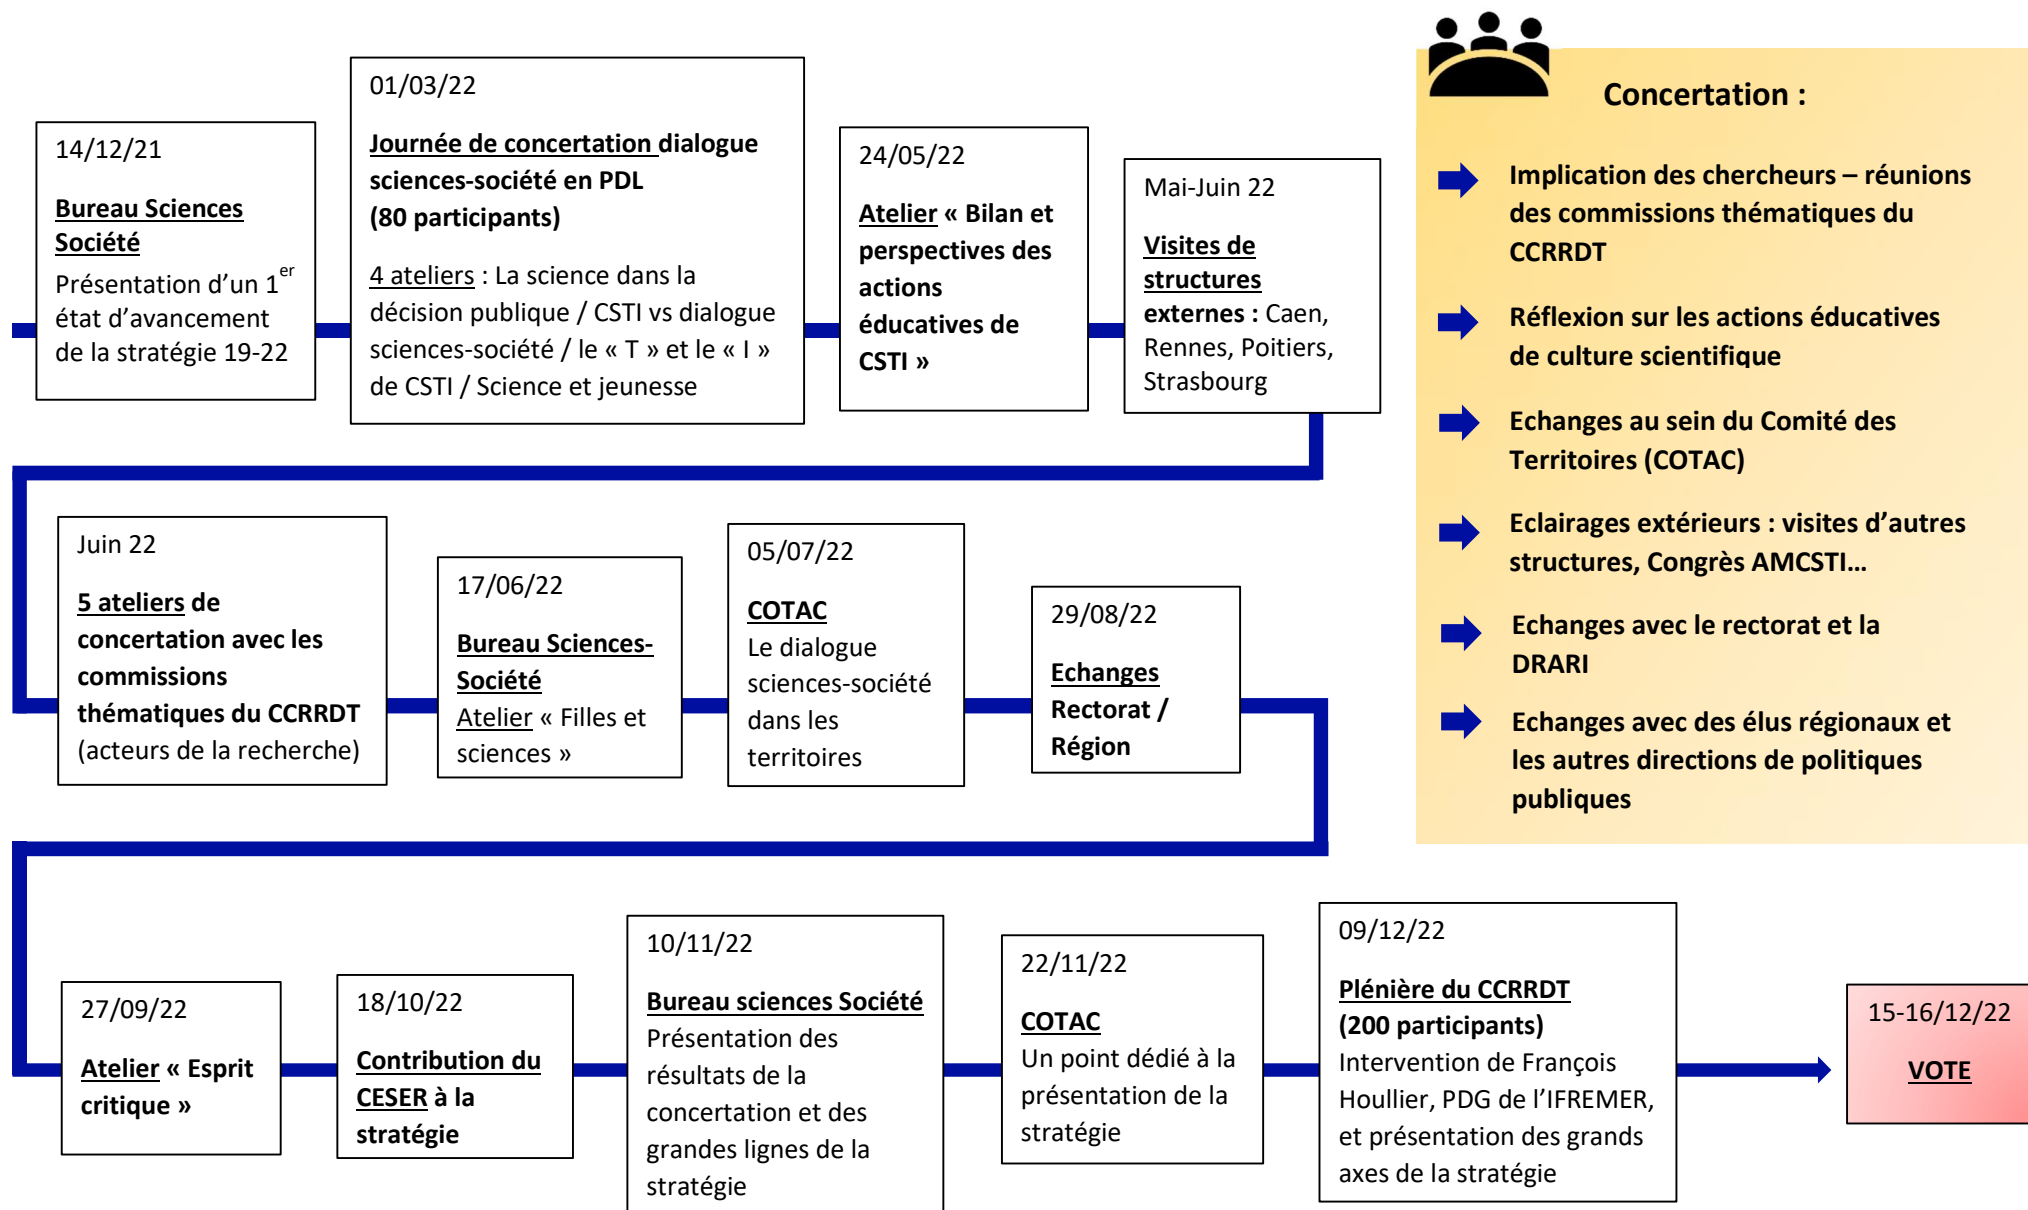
14/12/21

Bureau Sciences Société

Présentation d'un 1$^{er}$ état d'avancement de la stratégie 19-22

01/03/22

Journée de concertation dialogue sciences-société en PDL (80 participants)

4 ateliers : La science dans la décision publique / CSTI vs dialogue sciences-société / le « T » et le « I » de CSTI / Science et jeunesse

24/05/22

Atelier « Bilan et perspectives des actions éducatives de CSTI »

Mai-Juin 22

Visites de structures externes : Caen, Rennes, Poitiers, Strasbourg

Concertation :

Implication des chercheurs – réunions des commissions thématiques du CCRRDT

Réflexion sur les actions éducatives de culture scientifique

Echanges au sein du Comité des Territoires (COTAC)

Eclairages extérieurs : visites d'autres structures, Congrès AMCSTI…

Echanges avec le rectorat et la DRARI

Echanges avec des élus régionaux et les autres directions de politiques publiques

Juin 22

5 ateliers de concertation avec les commissions thématiques du CCRRDT (acteurs de la recherche)

17/06/22

Bureau Sciences-Société

Atelier « Filles et sciences »

05/07/22

COTAC

Le dialogue sciences-société dans les territoires

29/08/22

Echanges Rectorat / Région

27/09/22

Atelier « Esprit critique »

18/10/22

Contribution du CESER à la stratégie

10/11/22

Bureau sciences Société

Présentation des résultats de la concertation et des grandes lignes de la stratégie

22/11/22

COTAC

Un point dédié à la présentation de la stratégie

09/12/22

Plénière du CCRRDT (200 participants)

Intervention de François Houllier, PDG de l'IFREMER, et présentation des grands axes de la stratégie

15-16/12/22

VOTE